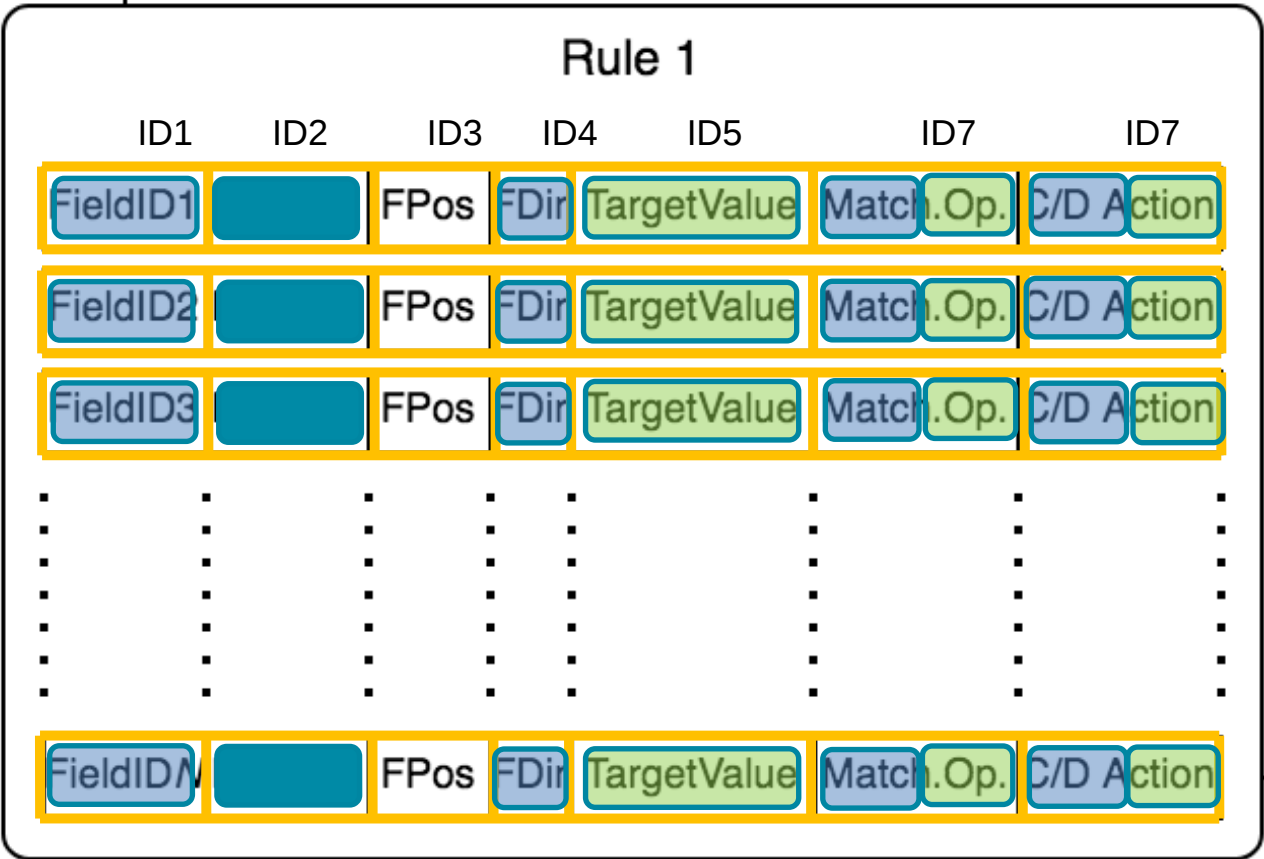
Rule 1

ID1 ID2 ID3 ID4 ID5 ID7 ID7

| FieldID1 | | FPos | FDir | TargetValue | Match.Op. | C/D Action |
|---|---|---|---|---|---|---|
| FieldID2 | | FPos | FDir | TargetValue | Match.Op. | C/D Action |
| FieldID3 | | FPos | FDir | TargetValue | Match.Op. | C/D Action |
| FieldIDN | | FPos | FDir | TargetValue | Match.Op. | C/D Action |